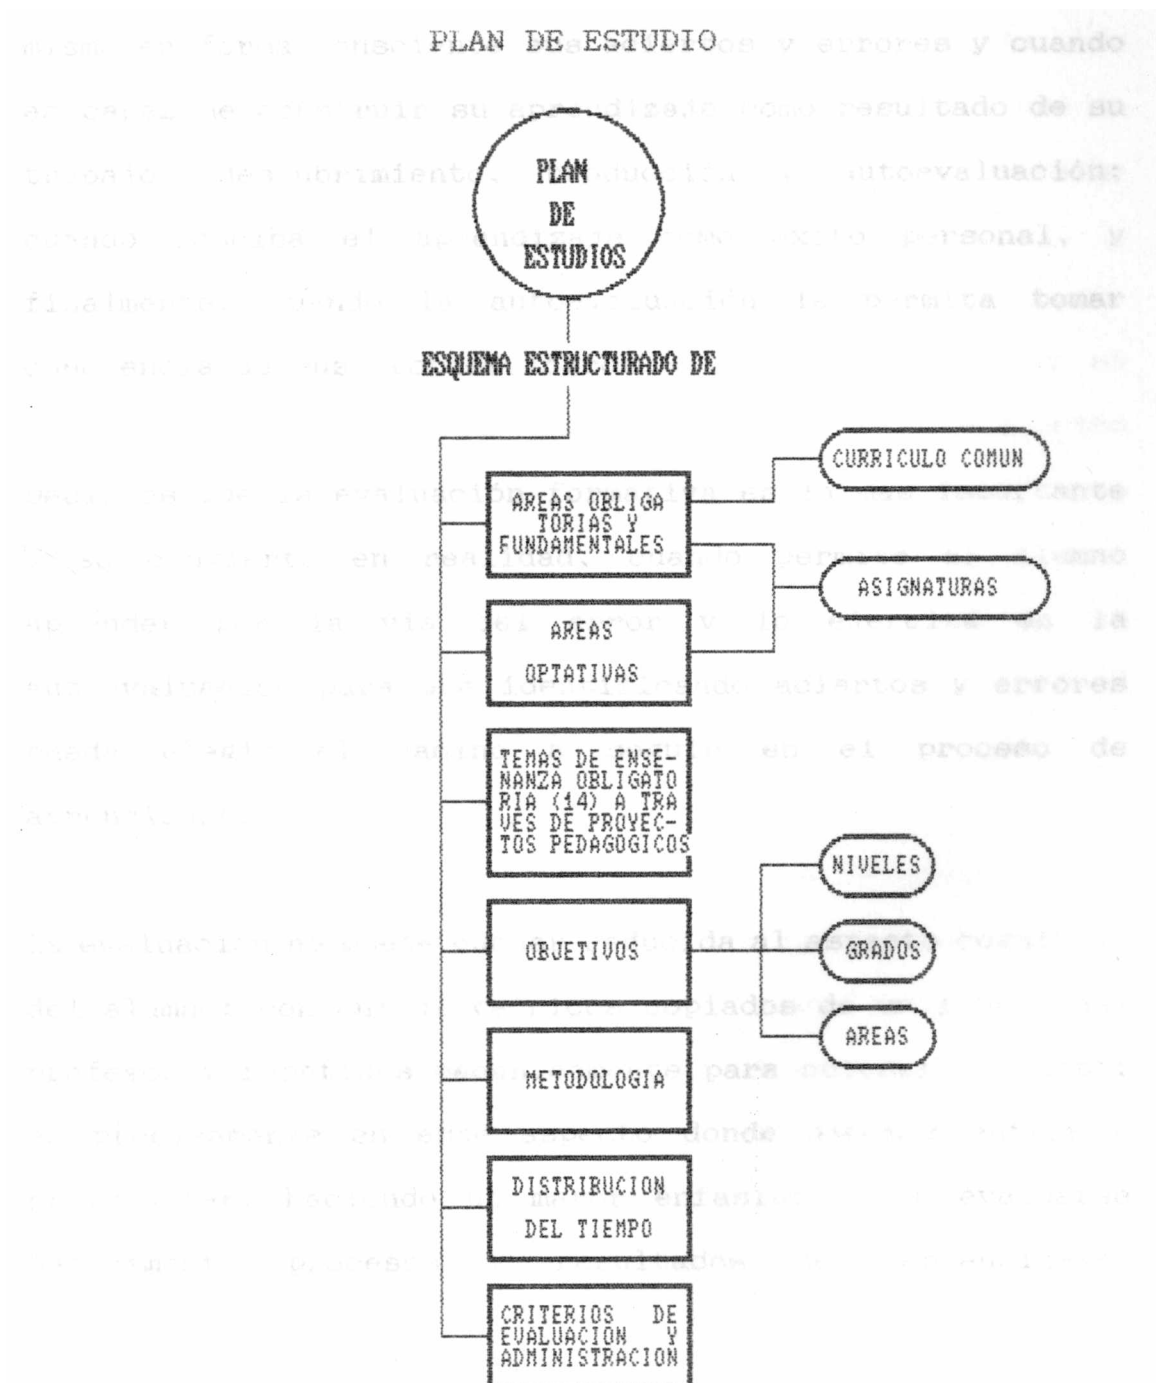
PLAN DE ESTUDIO

PLAN DE ESTUDIOS

ESQUEMA ESTRUCTURADO DE

AREAS OBLIGATORIAS Y FUNDAMENTALES

CURRICULO COMUN

ASIGNATURAS

AREAS OPTATIVAS

TEMAS DE ENSEÑANZA OBLIGATORIA (14) A TRAVES DE PROYECTOS PEDAGOGICOS

OBJETIVOS

NIVELES

GRADOS

AREAS

METODOLOGIA

DISTRIBUCION DEL TIEMPO

CRITERIOS DE EVALUACION Y ADMINISTRACION